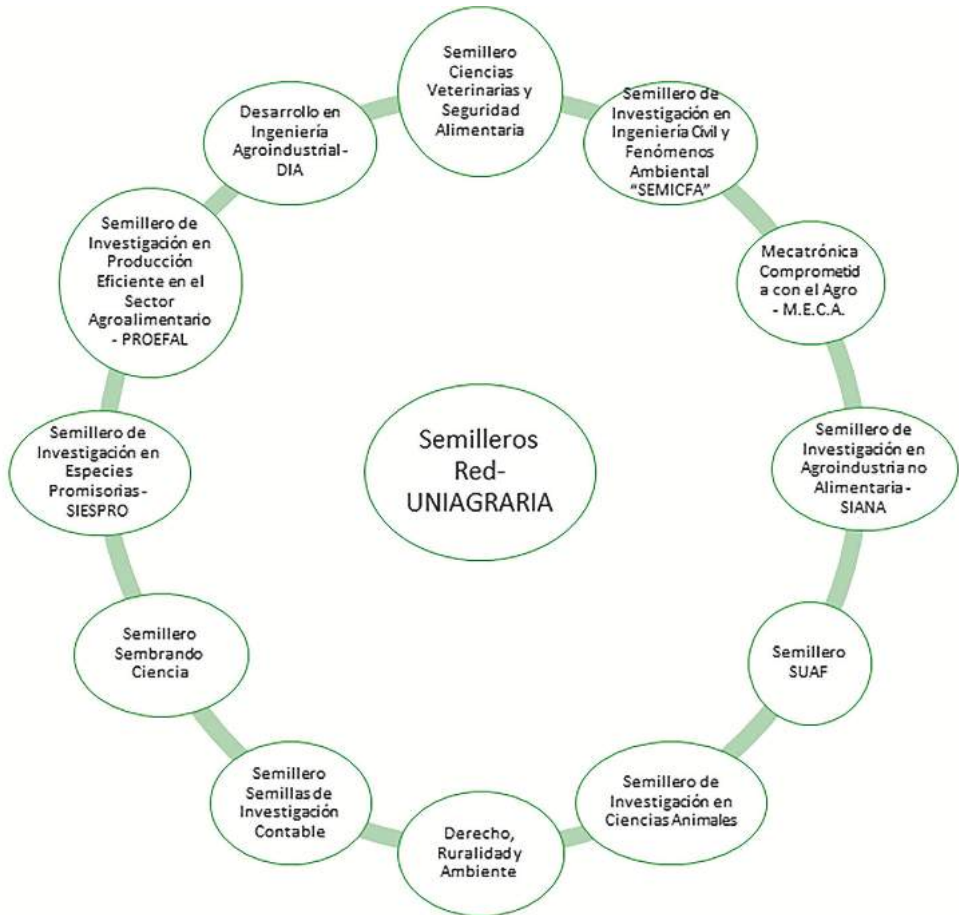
Semilleros Red-UNIAGRARIA

Semillero Ciencias Veterinarias y Seguridad Alimentaria

Semillero de Investigación en Ingeniería Civil y Fenómenos Ambiental "SEMICFA"

Mecatrónica Comprometid a con el Agro - M.E.C.A.

Semillero de Investigación en Agroindustria no Alimentaria - SIANA

Semillero SUAF

Semillero de Investigación en Ciencias Animales

Derecho, Ruralidad y Ambiente

Semillero Semillas de Investigación Contable

Semillero Sembrando Ciencia

Semillero de Investigación en Especies Promisorias - SIESPRO

Semillero de Investigación en Producción Eficiente en el Sector Agroalimentario - PROEFAL

Desarrollo en Ingeniería Agroindustrial - DIA